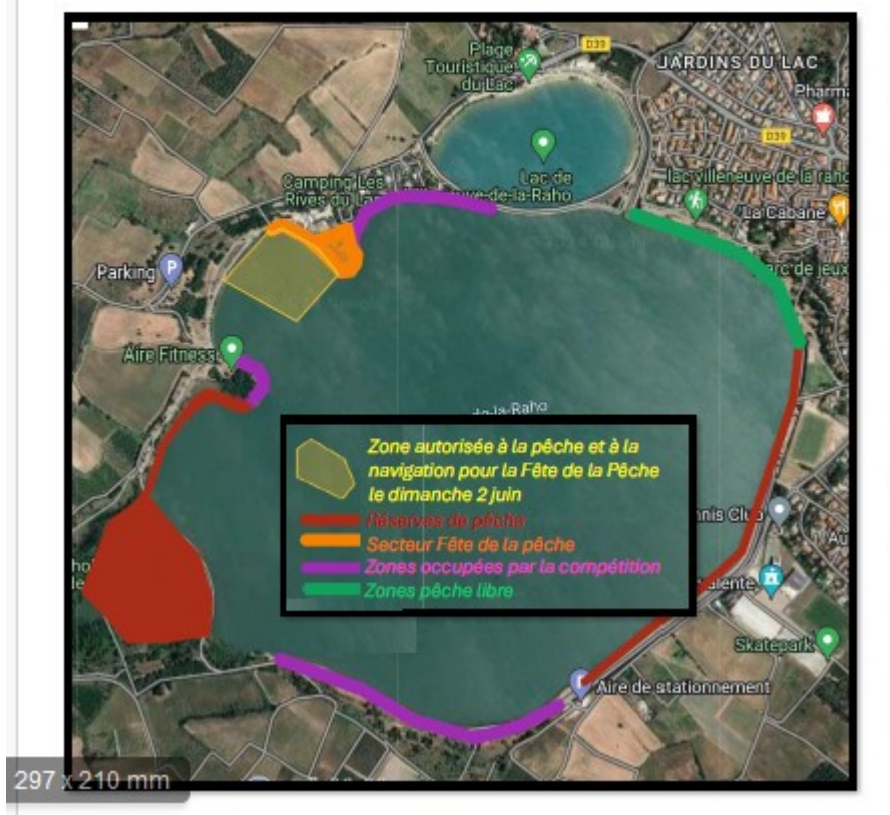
Plage Touristique du Lac
D39
JARDINS DU LAC
Pharma
D39
Lac de
Camping Les Rives du Lac
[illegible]ve-de-la-Raho
lac Villeneuve de la rand
La Cabane
Parking
arc de jeux
Aire Fitness
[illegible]-la-Raho
Zone autorisée à la pêche et à la navigation pour la Fête de la Pêche le dimanche 2 juin
Réserves de pêche
Secteur Fête de la pêche
Zones occupées par la compétition
Zones pêche libre
nnis Club
Au
alente
Skatepark
Aire de stationnement
297 x 210 mm